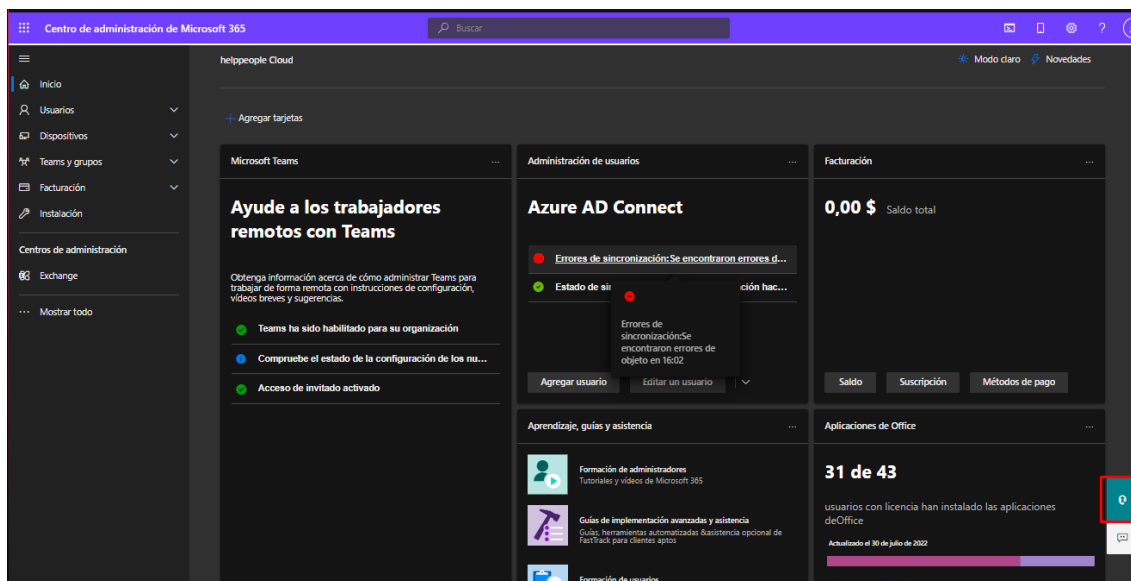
Centro de administración de Microsoft 365

Buscar

Inicio
Usuarios
Dispositivos
Teams y grupos
Facturación
Instalación

Centros de administración
Exchange

Mostrar todo

helppeople Cloud

Modo claro
Novedades

Agregar tarjetas

Microsoft Teams

Ayude a los trabajadores remotos con Teams

Obtenga información acerca de cómo administrar Teams para trabajar de forma remota con instrucciones de configuración, vídeos breves y sugerencias.

Teams ha sido habilitado para su organización
Compruebe el estado de la configuración de los nu...
Acceso de invitado activado

Administración de usuarios

Azure AD Connect

Errores de sincronización:Se encontraron errores d...
Estado de si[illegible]ción hac...

Errores de sincronización:Se encontraron errores de objeto en 16:02

Agregar usuario
Editar un usuario

Facturación

0,00 $ Saldo total

Saldo
Suscripción
Métodos de pago

Aprendizaje, guías y asistencia

Formación de administradores
Tutoriales y vídeos de Microsoft 365

Guías de implementación avanzadas y asistencia
Guías, herramientas automatizadas &asistencia opcional de FastTrack para clientes aptos

Formación de usuarios

Aplicaciones de Office

31 de 43

usuarios con licencia han instalado las aplicaciones deOffice

Actualizado el 30 de julio de 2022